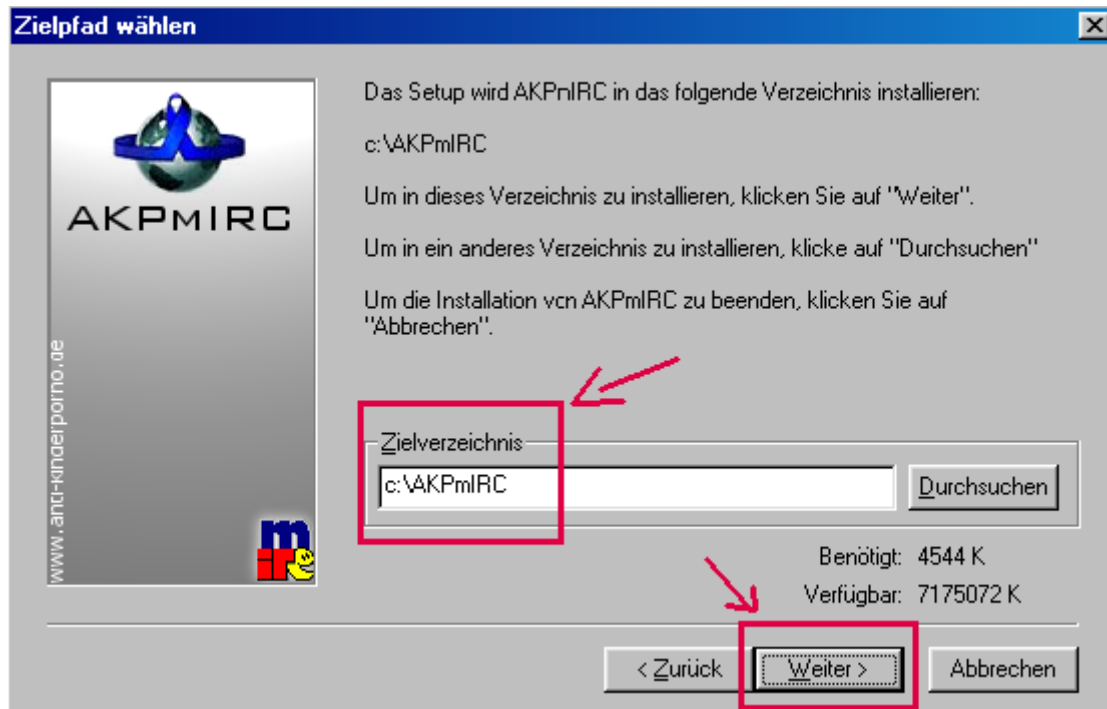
Zielpfad wählen

AKPMIRC

www.anti-kinderporno.de

Das Setup wird AKPmIRC in das folgende Verzeichnis installieren:

c:\AKPmIRC

Um in dieses Verzeichnis zu installieren, klicken Sie auf "Weiter".

Um in ein anderes Verzeichnis zu installieren, klicke auf "Durchsuchen"

Um die Installation vcn AKPmIRC zu beenden, klicken Sie auf "Abbrechen".

Zielverzeichnis

c:\AKPmIRC

Durchsuchen

Benötigt: 4544 K

Verfügbar: 7175072 K

< Zurück

Weiter >

Abbrechen